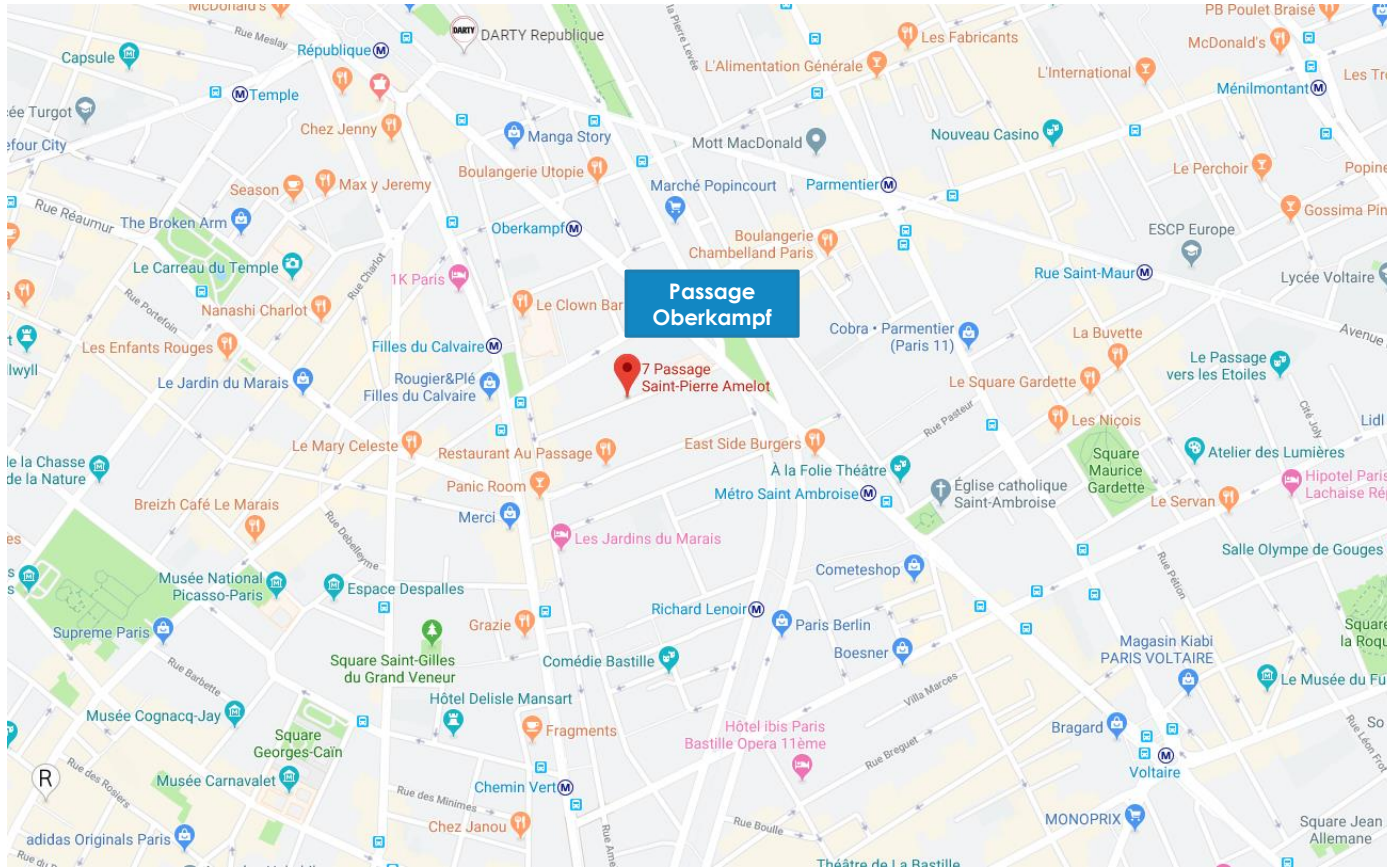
McDonald's
Rue Meslay
République
DARTY
DARTY Republique
PB Poulet Braisé
McDonald's
Les Fabricants
L'Alimentation Générale
L'International
Les Tr
Capsule
Temple
Ménilmontant
ée Turgot
Chez Jenny
Manga Story
Mott MacDonald
Nouveau Casino
efour City
Boulangerie Utopie
Marché Popincourt
Parmentier
Le Perchoir
Popine
Season
Max y Jeremy
Rue Réaumur
The Broken Arm
Oberkampf
Boulangerie Chambelland Paris
ESCP Europe
Gossima Pin
Le Carreau du Temple
Rue Charlot
1K Paris
Passage Oberkampf
Rue Saint-Maur
Lycée Voltaire
Rue Portefoin
Nanashi Charlot
Le Clown Bar
Cobra • Parmentier (Paris 11)
Avenue
Les Enfants Rouges
Filles du Calvaire
La Buvette
lwyll
7 Passage Saint-Pierre Amelot
Le Passage vers les Etoiles
Le Jardin du Marais
Rougier&Plé Filles du Calvaire
Le Square Gardette
Rue Pasteur
Les Niçois
Cité Joly
Lidl
Le Mary Celeste
East Side Burgers
Atelier des Lumières
le la Chasse de la Nature
Restaurant Au Passage
À la Folie Théâtre
Square Maurice Gardette
Hipotel Paris Lachaise Rép
Panic Room
Métro Saint Ambroise
Église catholique Saint-Ambroise
Le Servan
Breizh Café Le Marais
Merci
Rue Debelleyme
Les Jardins du Marais
Salle Olympe de Gouges
Musée National Picasso-Paris
Espace Despalles
Cometeshop
Rue Pelée
Richard Lenoir
Paris Berlin
Square la Roqu
Supreme Paris
Grazie
Boesner
Square Saint-Gilles du Grand Veneur
Comédie Bastille
Magasin Kiabi PARIS VOLTAIRE
Rue Barbette
Villa Marcès
Le Musée du Fu
Hôtel Delisle Mansart
Musée Cognacq-Jay
Square Georges-Caïn
Fragments
Hôtel ibis Paris Bastille Opera 11ème
Bragard
So
Rue Léon Frot
Rue Breguet
Voltaire
R
Musée Carnavalet
Rue des Rosiers
Rue des Minimes
Chemin Vert
Chez Janou
MONOPRIX
Rue Boulle
Square Jean Allemane
adidas Originals Paris
Théâtre de La Bastille